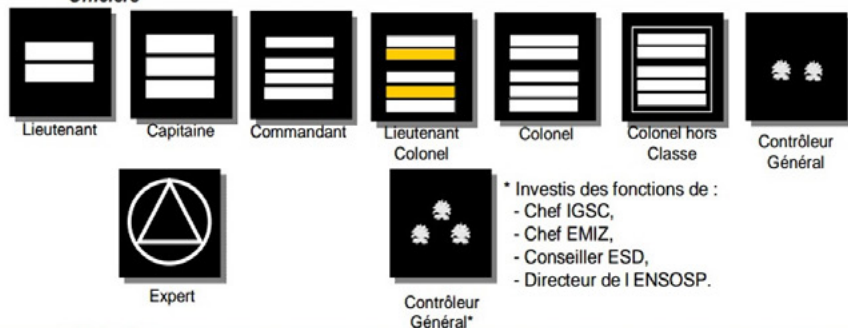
Officiers

Lieutenant

Capitaine

Commandant

Lieutenant Colonel

Colonel

Colonel hors Classe

Contrôleur Général

Expert

Contrôleur Général*

* Investis des fonctions de :
- Chef IGSC,
- Chef EMIZ,
- Conseiller ESD,
- Directeur de l ENSOSP.